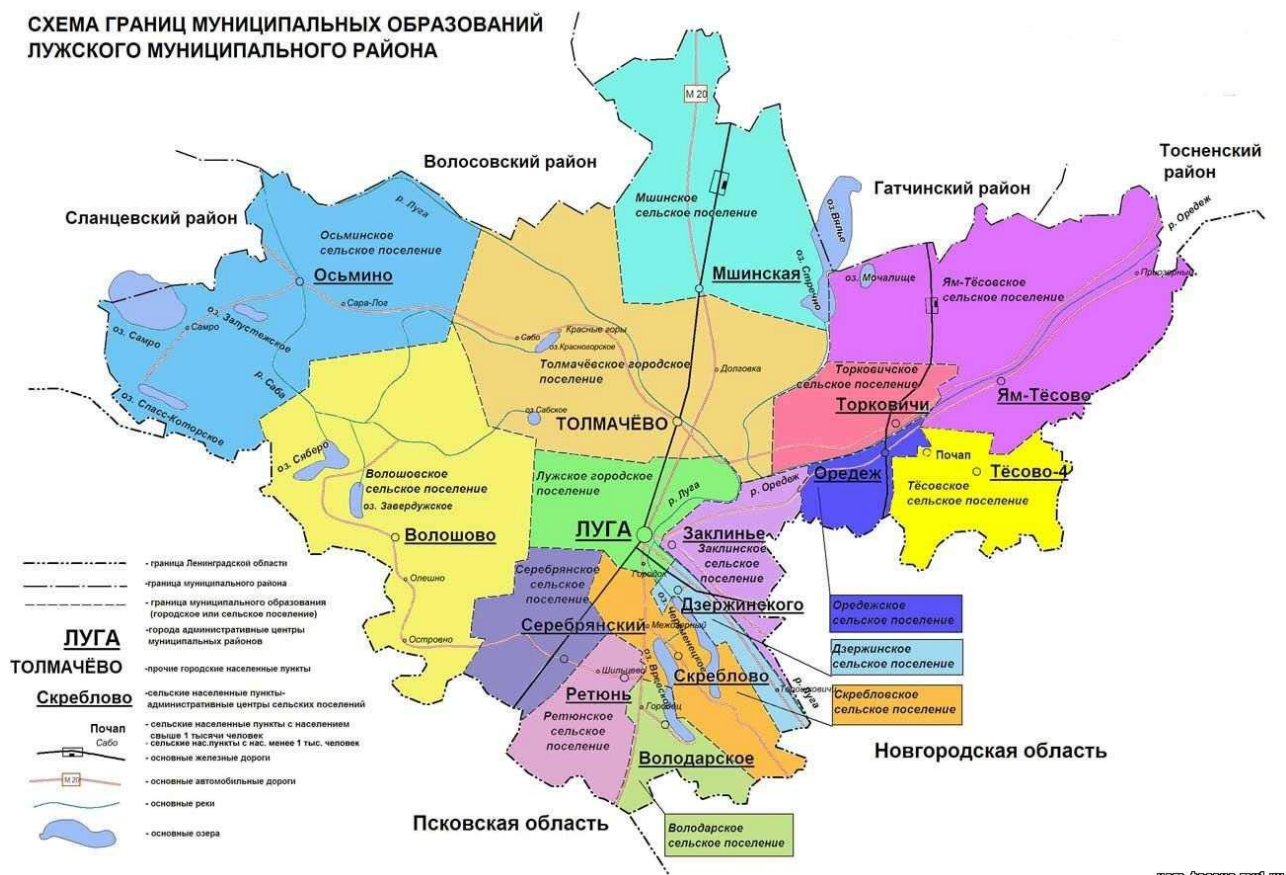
СХЕМА ГРАНИЦ МУНИЦИПАЛЬНЫХ ОБРАЗОВАНИЙ ЛУЖСКОГО МУНИЦИПАЛЬНОГО РАЙОНА

М 20

Волосовский район

Тосненский район

Гатчинский район

Сланцевский район

Мшинское сельское поселение

оз. Вялье

р. Луга

Осьминское сельское поселение

р. Оредеж

Осьмино

Мшинская

оз. Стречно

оз. Мочалище

Ям-Тёсовское сельское поселение

Сара-Лога

Приозерный

оз. Самро

Самро

оз. Залустежское

Сабо

Красные горы

оз. Красногорское

Толмачёвское городское поселение

Долговка

Торковичское сельское поселение

р. Саба

оз. Спасс-Которское

оз. Сабское

Торковичи

Ям-Тёсово

ТОЛМАЧЁВО

оз. Сяберо

Почап

Оредеж

Тёсово-4

Волошовское сельское поселение

Лужское городское поселение

р. Луга

р. Оредеж

Тёсовское сельское поселение

оз. Завердужское

Волошово

ЛУГА

Заклинье

Заклинское сельское поселение

- граница Ленинградской области

- граница муниципального района

- граница муниципального образования (городское или сельское поселение)

- города административные центры муниципальных районов

- прочие городские населенные пункты

- сельские населенные пункты- административные центры сельских поселений

- сельские населенные пункты с населением свыше 1 тысячи человек

- сельские нас.пункты с нас. менее 1 тыс. человек

- основные железные дороги

- основные автомобильные дороги

- основные реки

- основные озера

ЛУГА

ТОЛМАЧЁВО

Скреблово

Почап

Сабо

М 20

Олешно

Островно

Серебрянское сельское поселение

Городок

Дзержинского

Оредежское сельское поселение

Серебрянский

Межозерный

Дзержинское сельское поселение

Шильцево

оз. Врево

оз. Череменецкое

Скреблово

Ретюнь

Ретюнское сельское поселение

Торошковичи

р. Луга

Скребловское сельское поселение

Городец

Володарское

Новгородская область

Псковская область

Володарское сельское поселение